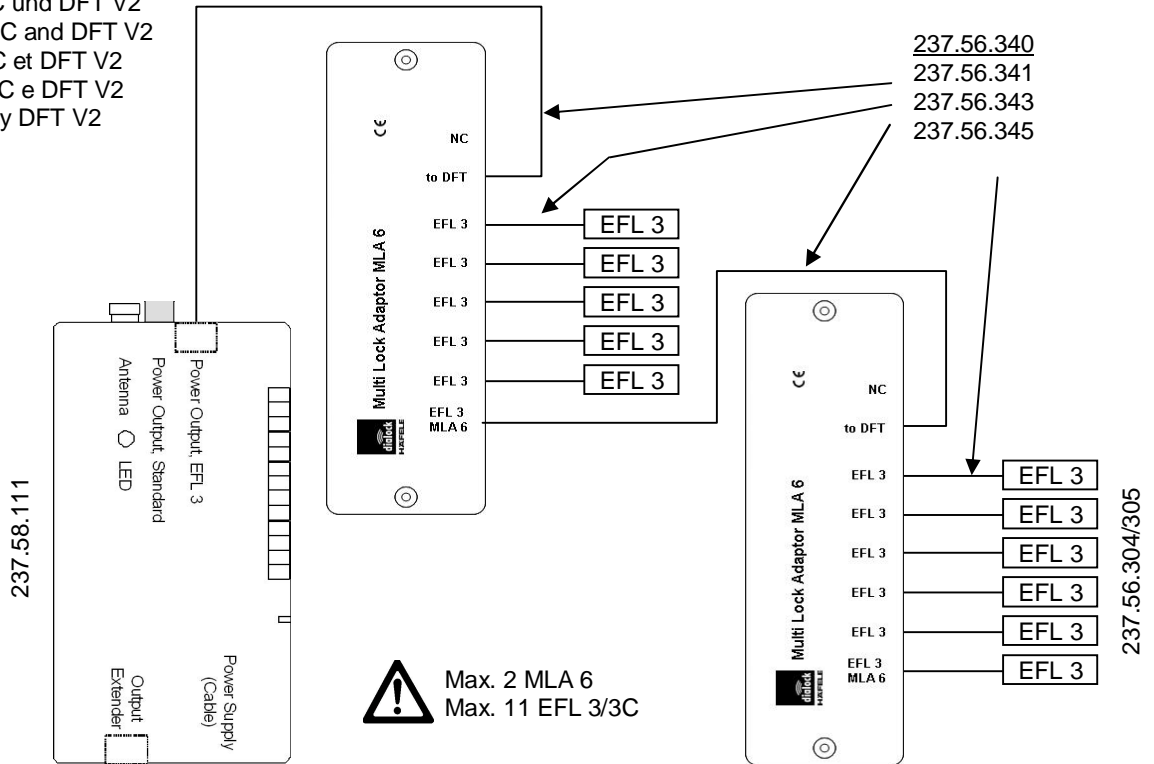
C und DFT V2
C and DFT V2
C et DFT V2
C e DFT V2
y DFT V2

237.56.340
237.56.341
237.56.343
237.56.345

CE
NC
to DFT
EFL 3
EFL 3
EFL 3
EFL 3
EFL 3
EFL 3
MLA 6
Multi Lock Adaptor MLA 6
dialock HÄFELE

EFL 3
EFL 3
EFL 3
EFL 3
EFL 3

Power Output, EFL 3
Power Output, Standard
Antenna LED
Power Supply (Cable)
Output Extender

237.58.111

CE
NC
to DFT
EFL 3
EFL 3
EFL 3
EFL 3
EFL 3
EFL 3
MLA 6
Multi Lock Adaptor MLA 6
dialock HÄFELE

EFL 3
EFL 3
EFL 3
EFL 3
EFL 3
EFL 3

237.56.304/305

Max. 2 MLA 6
Max. 11 EFL 3/3C